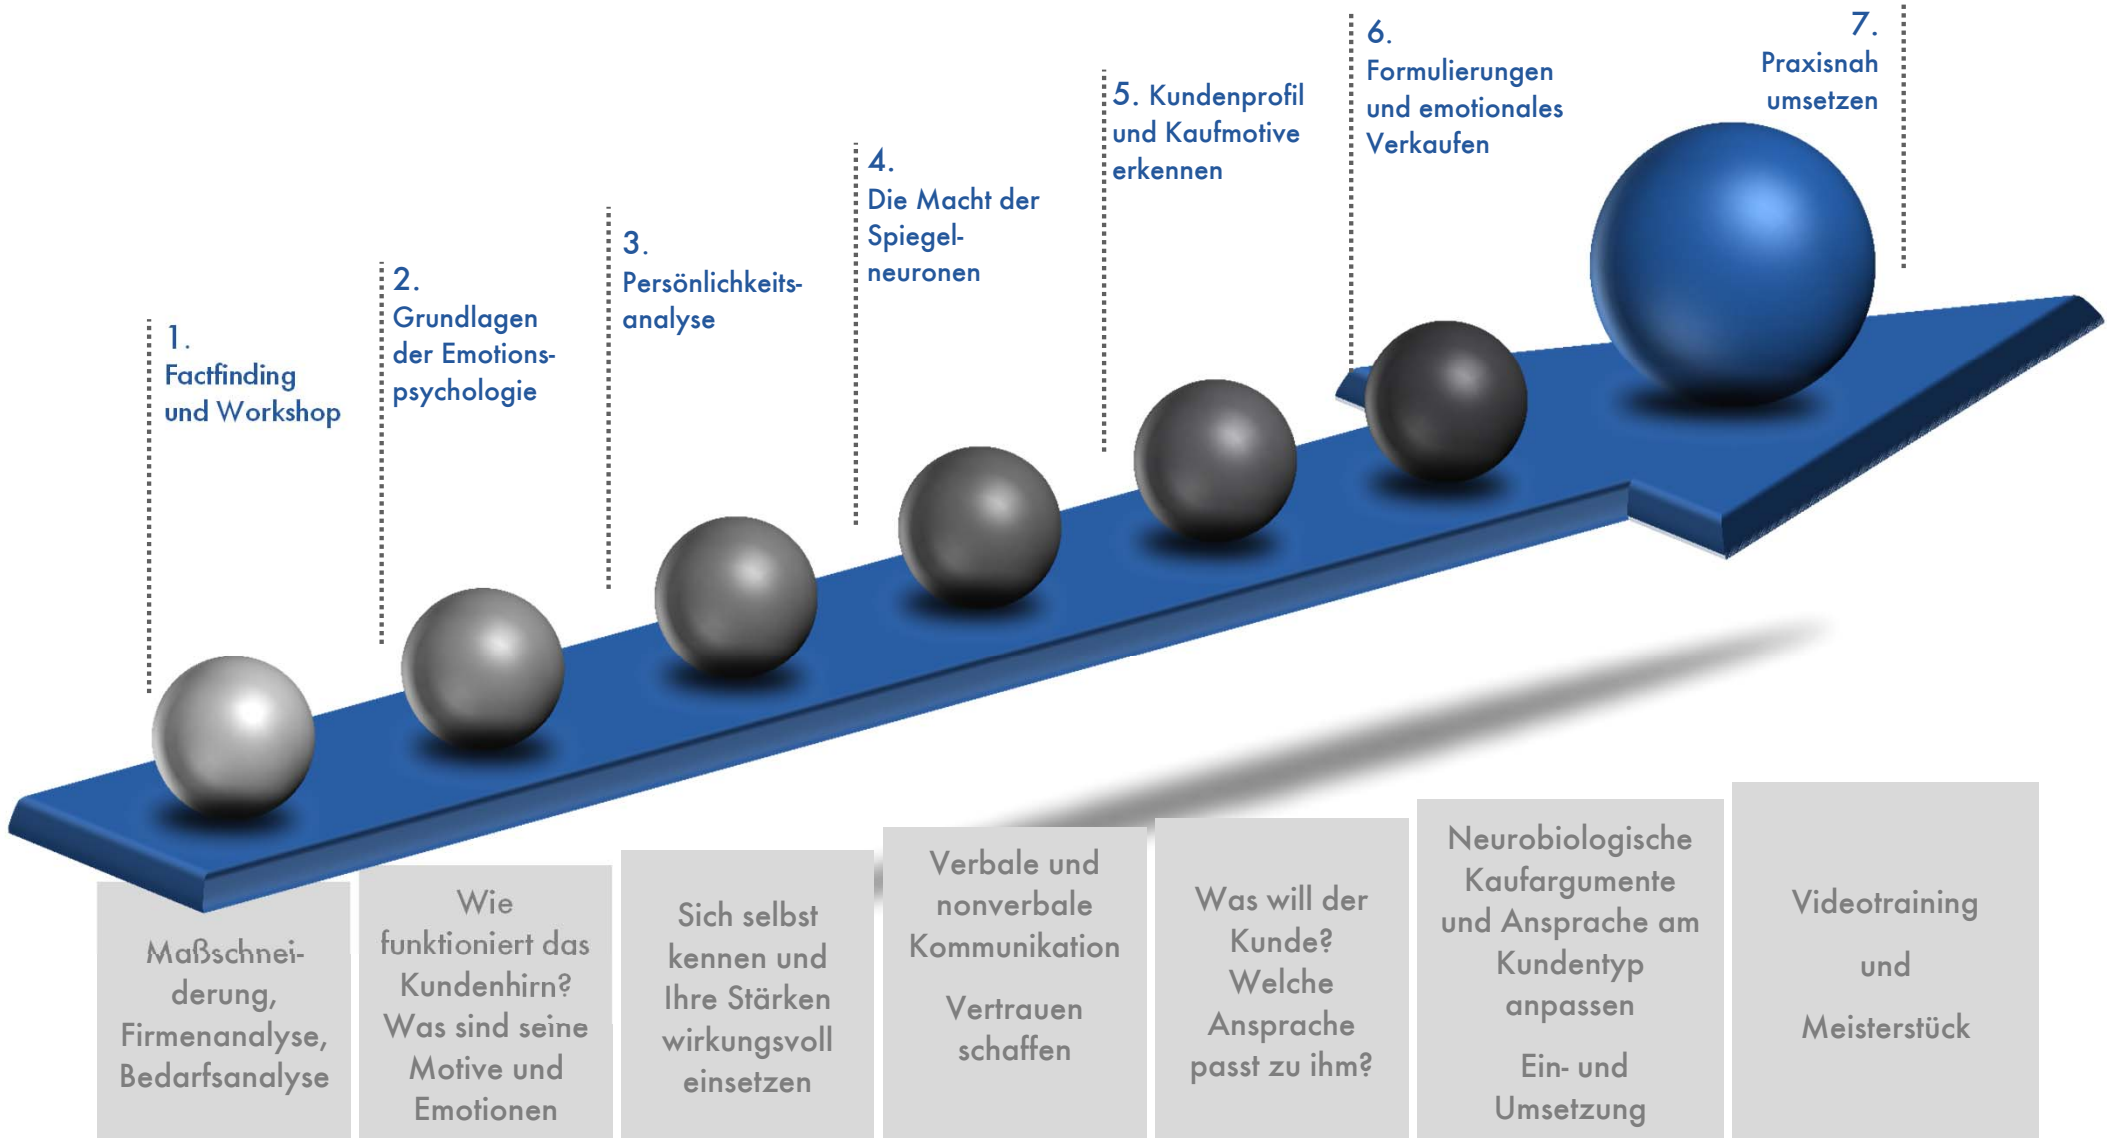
1.
Factfinding und Workshop

2.
Grundlagen der Emotionspsychologie

3.
Persönlichkeitsanalyse

4.
Die Macht der Spiegelneuronen

5. Kundenprofil und Kaufmotive erkennen

6.
Formulierungen und emotionales Verkaufen

7.
Praxisnah umsetzen

Maßschneiderung, Firmenanalyse, Bedarfsanalyse

Wie funktioniert das Kundenhirn? Was sind seine Motive und Emotionen

Sich selbst kennen und Ihre Stärken wirkungsvoll einsetzen

Verbale und nonverbale Kommunikation

Vertrauen schaffen

Was will der Kunde? Welche Ansprache passt zu ihm?

Neurobiologische Kaufargumente und Ansprache am Kundentyp anpassen

Ein- und Umsetzung

Videotraining

und

Meisterstück